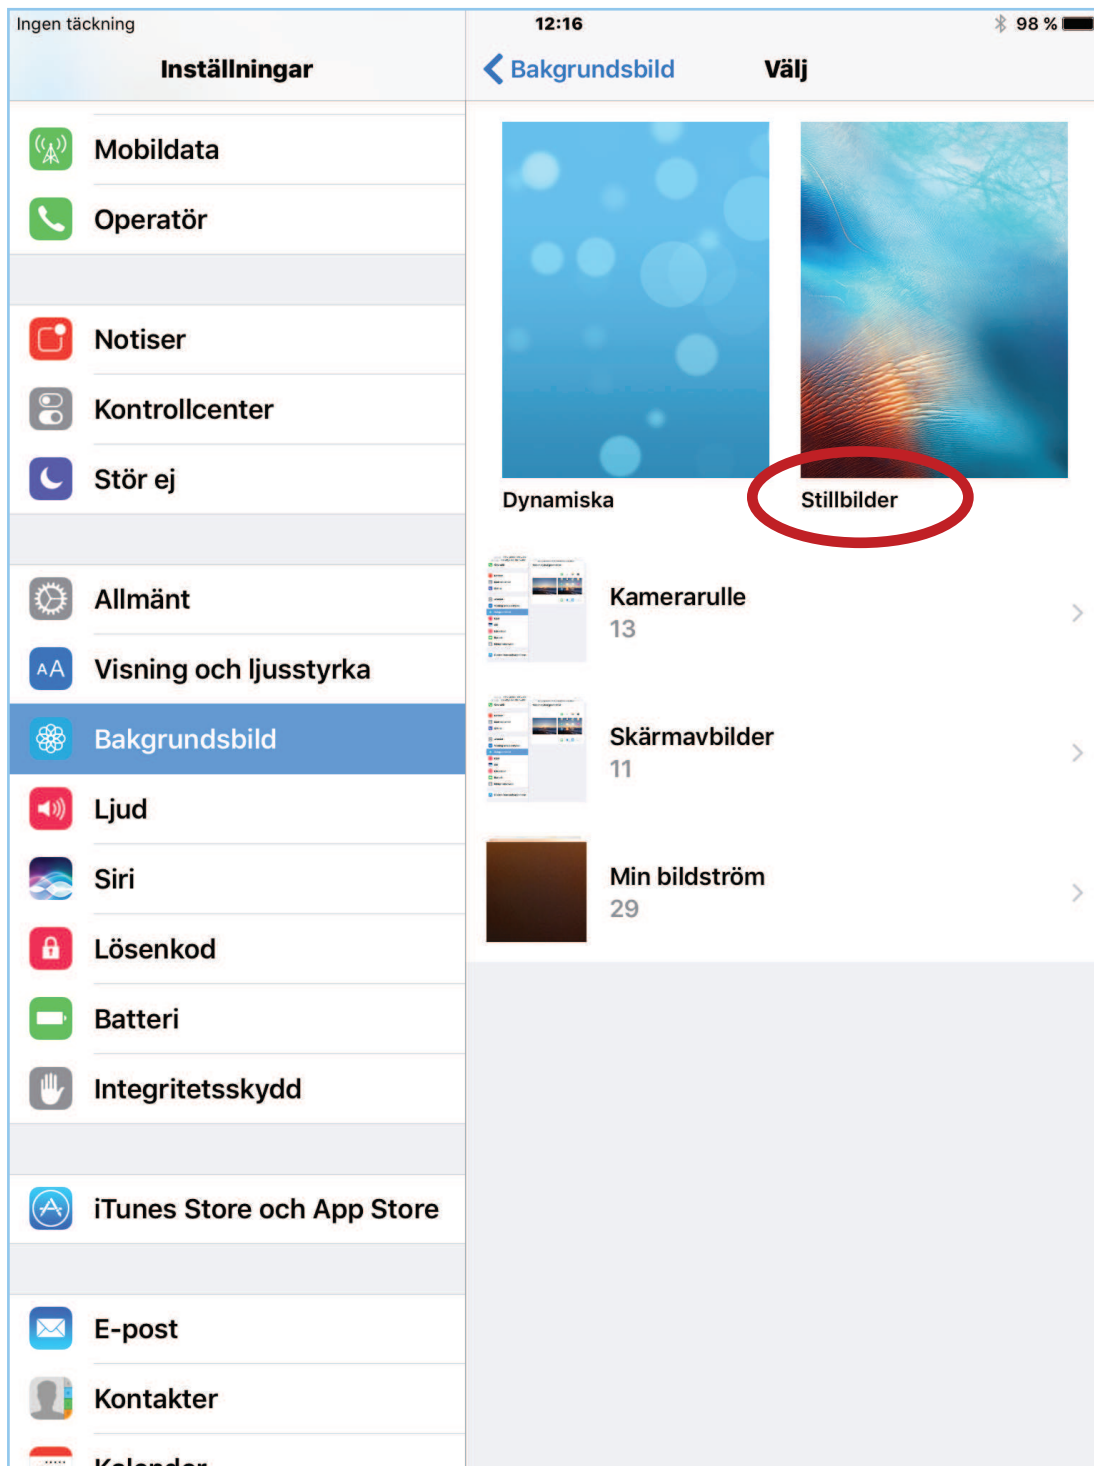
Ingen täckning
12:16
98 %

Inställningar

Mobildata
Operatör

Notiser
Kontrollcenter
Stör ej

Allmänt
Visning och ljusstyrka
Bakgrundsbild
Ljud
Siri
Lösenkod
Batteri
Integritetsskydd

iTunes Store och App Store

E-post
Kontakter
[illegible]

Bakgrundsbild
Välj

Dynamiska
Stillbilder

Kamerarulle
13

Skärmavbilder
11

Min bildström
29